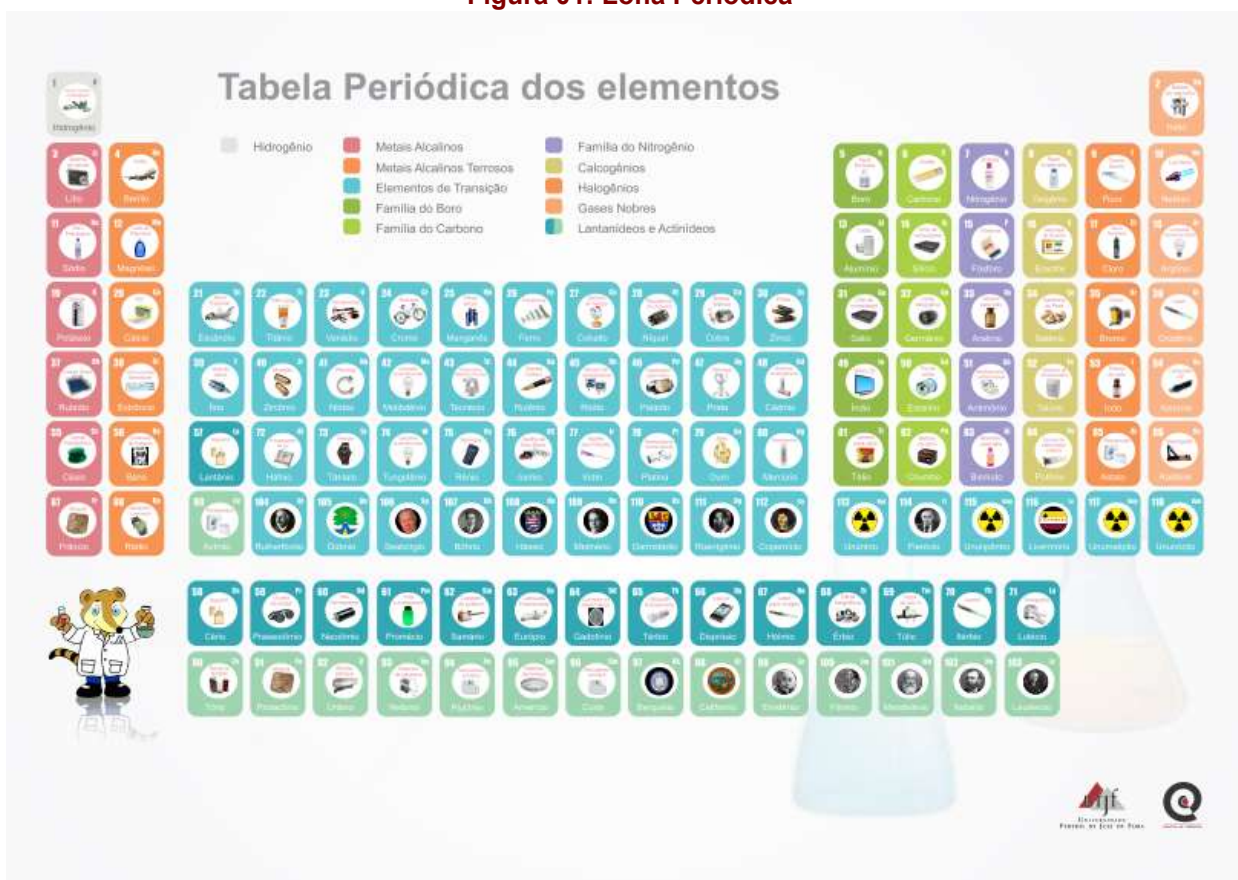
Tabela Periódica dos elementos

Hidrogênio
Metais Alcalinos
Metais Alcalinos Terrosos
Elementos de Transição
Família do Boro
Família do Carbono
Família do Nitrogênio
Calcogênios
Halogênios
Gases Nobres
Lantanídeos e Actinídeos

Hidrogênio
Hélio
Lítio
Berílio
Sódio
Magnésio
Potássio
Cálcio
Rubídio
Estrôncio
Césio
Bário
Frâncio
Rádio
Escândio
Titânio
Vanádio
Cromo
Manganês
Ferro
Cobalto
Níquel
Cobre
Zinco
Ítrio
Zircônio
Nióbio
Molibdênio
Tecnécio
Rutênio
Ródio
Paládio
Prata
Cádmio
Lantânio
Háfnio
Tântalo
Tungstênio
Rênio
Ósmio
Irídio
Platina
Ouro
Mercúrio
Actínio
Rutherfórdio
Dúbnio
Seabórgio
Bóhrio
Hássio
Meitnério
Darmstádio
Roentgênio
Copernício
Boro
Carbono
Nitrogênio
Oxigênio
Flúor
Neônio
Alumínio
Silício
Fósforo
Enxofre
Cloro
Argônio
Gálio
Germânio
Arsênio
Selênio
Bromo
Criptônio
Índio
Estanho
Antimônio
Telúrio
Iodo
Xenônio
Tálio
Chumbo
Bismuto
Polônio
Astato
Radônio
Ununtrio
Fleróvio
Ununpêntio
Livermório
Ununséptio
Ununóctio
Cério
Praseodímio
Neodímio
Promécio
Samário
Európio
Gadolínio
Térbio
Disprósio
Hólmio
Érbio
Túlio
Itérbio
Lutécio
Tório
Protactínio
Urânio
Netúnio
Plutônio
Amerício
Cúrio
Berquélio
Califórnio
Einstênio
Férmio
Mendelévio
Nobélio
Laurêncio

UNIVERSIDADE FEDERAL DE JUIZ DE FORA